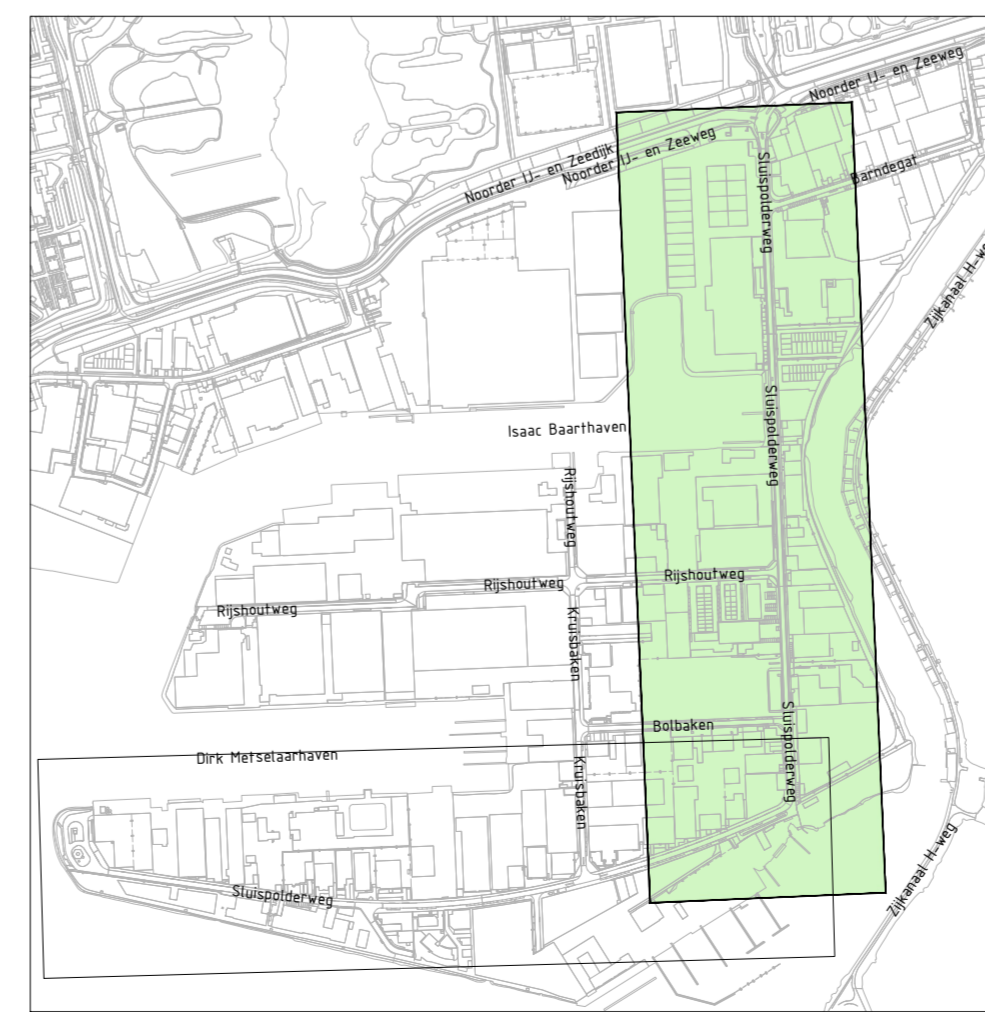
Noorder IJ- en Zeeweg
Noorder IJ- en Zeedijk
Noorder IJ- en Zeeweg
Barndegat
Sluispolderweg
Zijkanaal H-weg
Sluispolderweg
Isaac Baarthaven
Rijshoutweg
Rijshoutweg
Rijshoutweg
Rijshoutweg
Kruisbaken
Bolbaken
Sluispolderweg
Dirk Metselaarhaven
Kruisbaken
Sluispolderweg
Zijkanaal H-weg